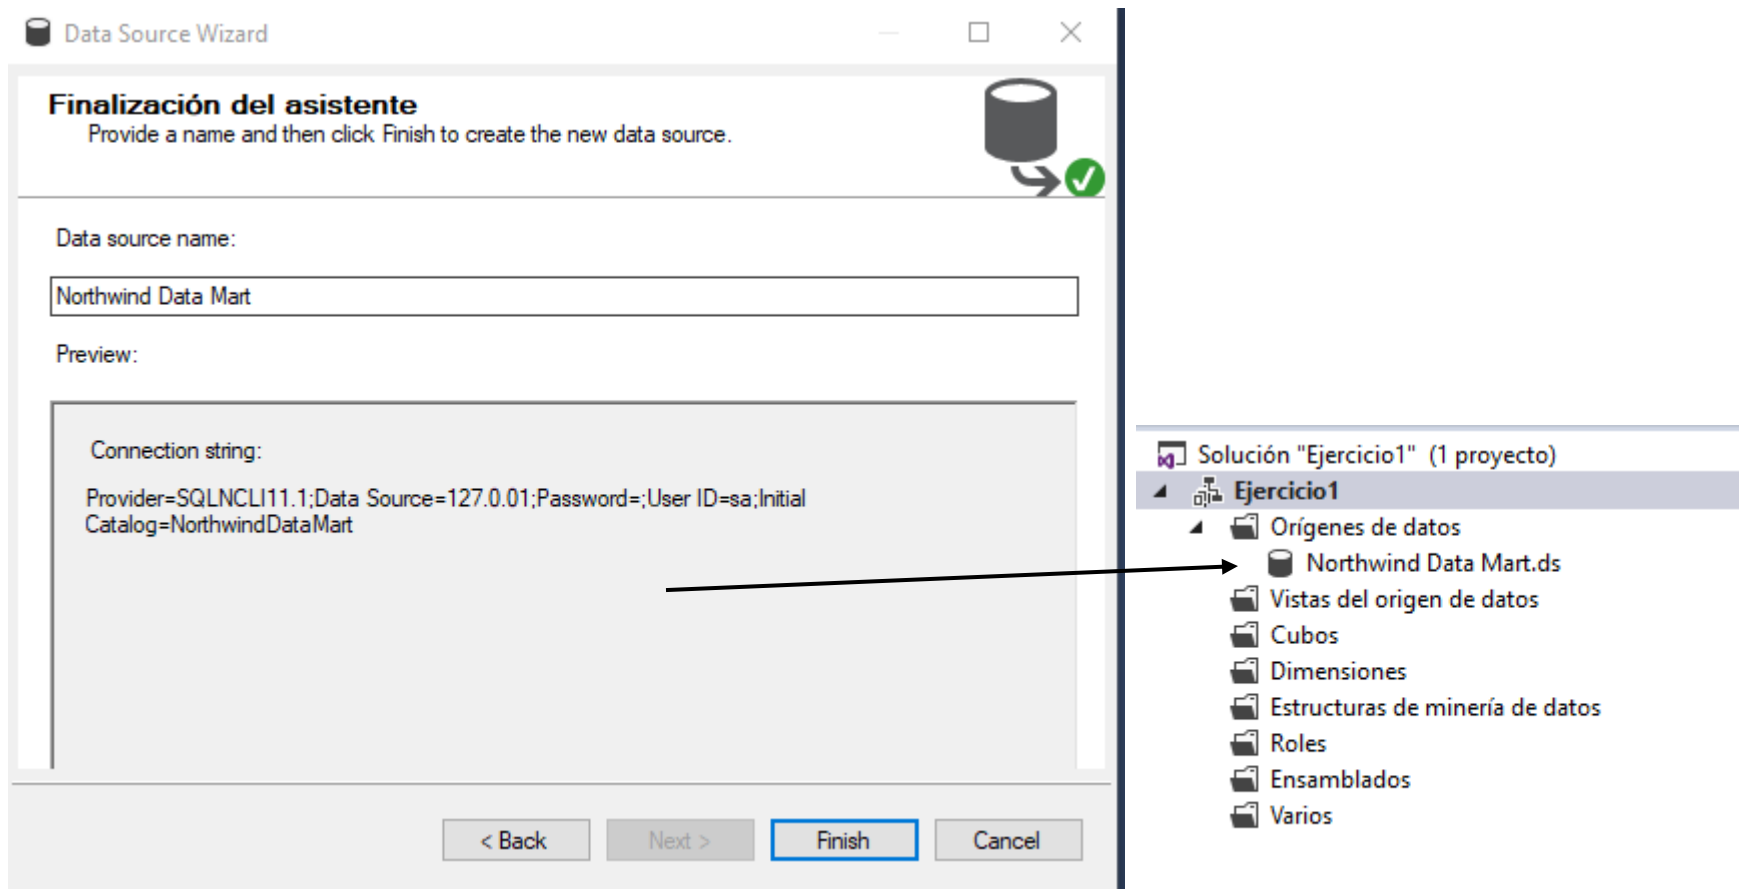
Data Source Wizard

Finalización del asistente
Provide a name and then click Finish to create the new data source.

Data source name:

Northwind Data Mart

Preview:

Connection string:

Provider=SQLNCLI11.1;Data Source=127.0.01;Password=;User ID=sa;Initial Catalog=NorthwindDataMart

< Back
Next >
Finish
Cancel

Solución "Ejercicio1" (1 proyecto)
Ejercicio1
Orígenes de datos
Northwind Data Mart.ds
Vistas del origen de datos
Cubos
Dimensiones
Estructuras de minería de datos
Roles
Ensamblados
Varios